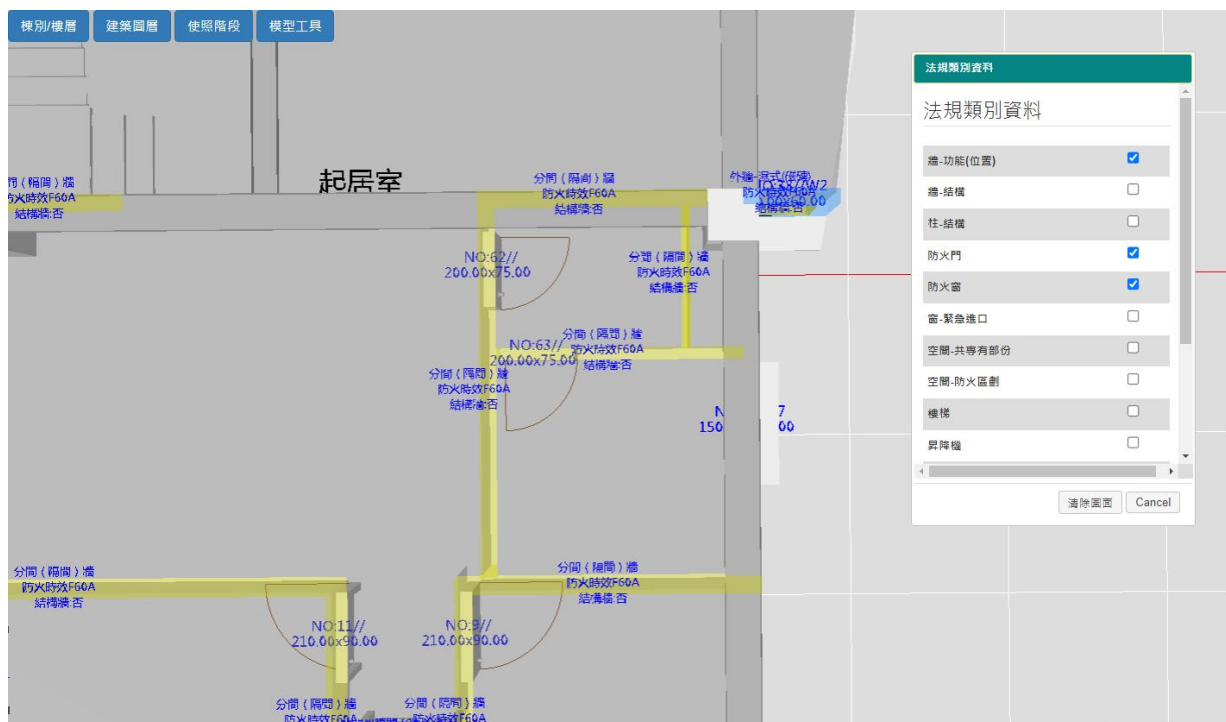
棟別/樓層 建築圖層 使照階段 模型工具

起居室

間（隔間）牆
防火時效F60A
結構牆:否

分間（隔間）牆
防火時效F60A
結構牆:否

外牆-濕式(併牆)
防火時效F60A
結構牆:否

NO:62//
200.00x75.00

分間（隔間）牆
防火時效F60A
結構牆:否

NO:63//
200.00x75.00

分間（隔間）牆
防火時效F60A
結構牆:否

分間（隔間）牆
防火時效F60A
結構牆:否

N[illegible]7
150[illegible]00

分間（隔間）牆
防火時效F60A
結構牆:否

分間（隔間）牆
防火時效F60A
結構牆:否

NO:11//
210.00x90.00

NO:9//
210.00x90.00

分間（隔間）牆
防火時效F60A

分間（隔間）牆
防火時效F60A

法規類別資料

法規類別資料

| | |
|---|---|
| 牆-功能(位置) | ☑ |
| 牆-結構 | ☐ |
| 柱-結構 | ☐ |
| 防火門 | ☑ |
| 防火窗 | ☑ |
| 窗-緊急進口 | ☐ |
| 空間-共專有部份 | ☐ |
| 空間-防火區劃 | ☐ |
| 樓梯 | ☐ |
| 昇降機 | ☐ |

清除圖面 Cancel